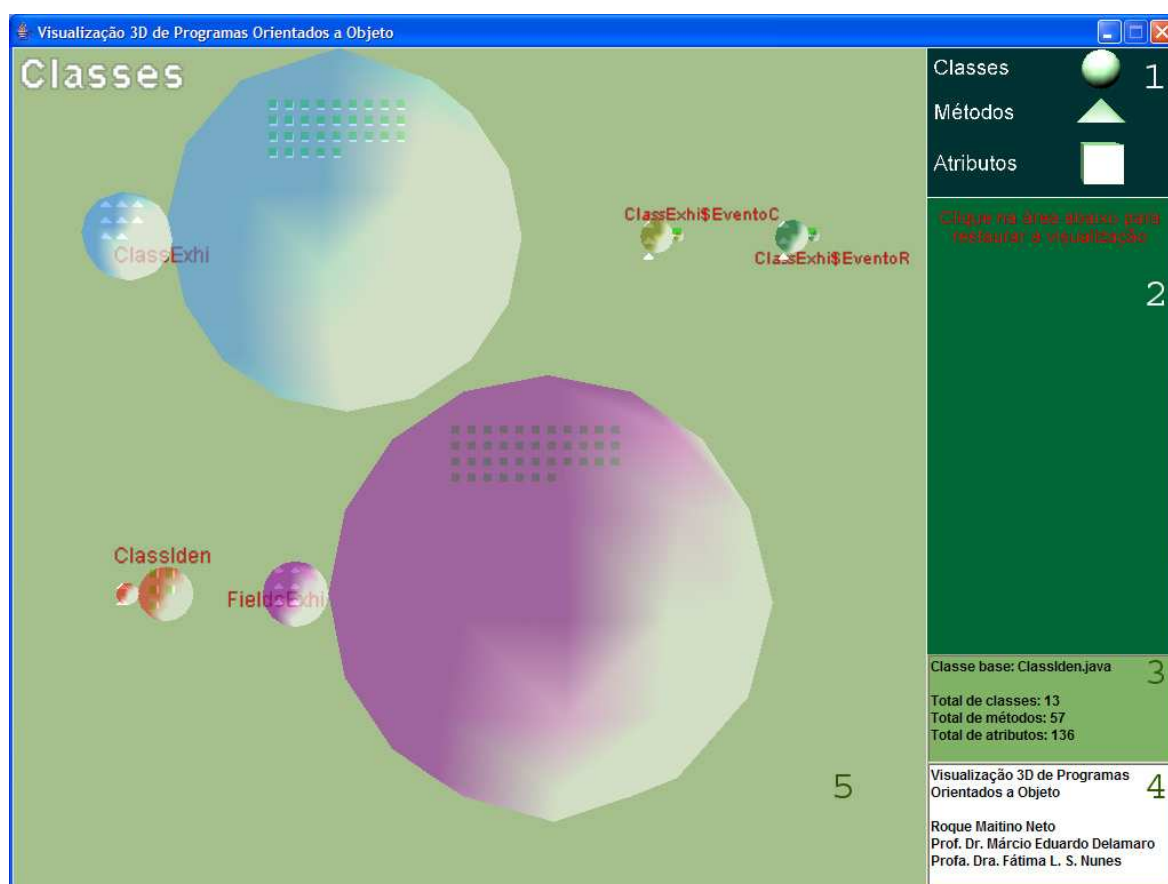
Visualização 3D de Programas Orientados a Objeto

Classes

ClassExhi

ClassExhi$EventoC

ClassExhi$EventoR

ClassIden

FieldsExhi

5

Classes 1

Métodos

Atributos

Clique na área abaixo para restaurar a visualização

2

Classe base: ClassIden.java 3

Total de classes: 13
Total de métodos: 57
Total de atributos: 136

Visualização 3D de Programas Orientados a Objeto 4

Roque Maitino Neto
Prof. Dr. Márcio Eduardo Delamaro
Profa. Dra. Fátima L. S. Nunes